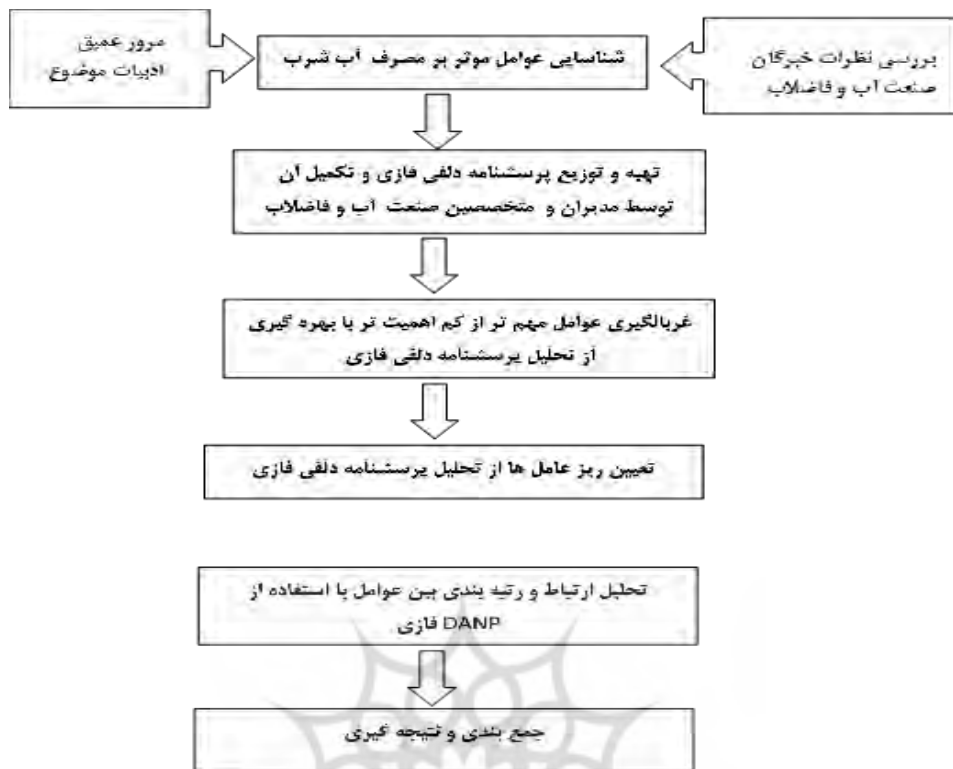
مرور عمیق ادبیات موضوع

شناسایی عوامل موثر بر مصرف آب شرب

بررسی نظرات خبرگان صنعت آب و فاضلاب

تهیه و توزیع پرسشنامه دلفی فازی و تکمیل آن توسط مدیران و متخصصین صنعت آب و فاضلاب

غربالگیری عوامل مهم تر از کم اهمیت تر با بهره گیری از تحلیل پرسشنامه دلفی فازی

تعیین ریز عامل ها از تحلیل پرسشنامه دلفی فازی

تحلیل ارتباط و رتبه بندی بین عوامل با استفاده از DANP فازی

جمع بندی و نتیجه گیری